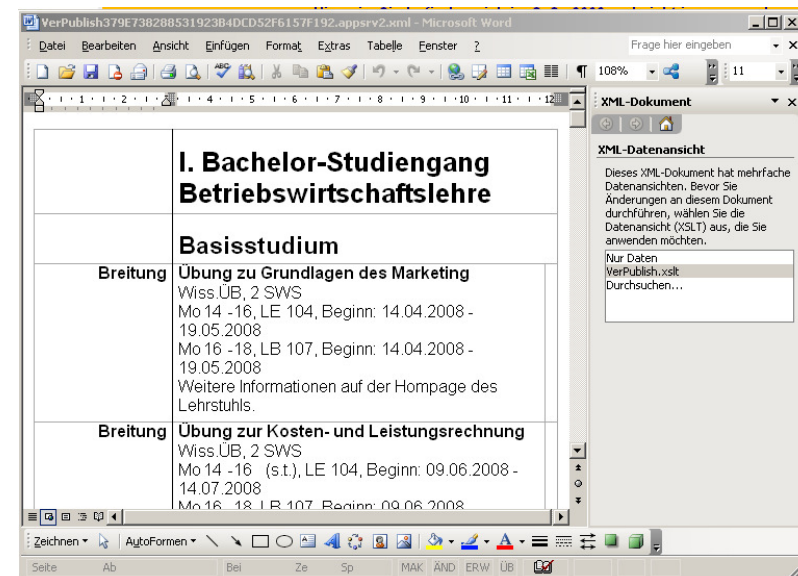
VerPublish379E738288531923B4DCD52F6157F192.appsrv2.xml - Microsoft Word

Datei Bearbeiten Ansicht Einfügen Format Extras Tabelle Fenster ?

Frage hier eingeben

108% 11

XML-Dokument

XML-Datenansicht

Dieses XML-Dokument hat mehrfache Datenansichten. Bevor Sie Änderungen an diesem Dokument durchführen, wählen Sie die Datenansicht (XSLT) aus, die Sie anwenden möchten.

Nur Daten
VerPublish.xslt
Durchsuchen...

I. Bachelor-Studiengang Betriebswirtschaftslehre

Basisstudium

| Breitung | Übung zu Grundlagen des Marketing<br>Wiss.ÜB, 2 SWS<br>Mo 14 -16, LE 104, Beginn: 14.04.2008 - 19.05.2008<br>Mo 16 -18, LB 107, Beginn: 14.04.2008 - 19.05.2008<br>Weitere Informationen auf der Hompage des Lehrstuhls. |
|---|---|
| Breitung | Übung zur Kosten- und Leistungsrechnung<br>Wiss.ÜB, 2 SWS<br>Mo 14 -16 (s.t.), LE 104, Beginn: 09.06.2008 - 14.07.2008<br>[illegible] |

Zeichnen AutoFormen

Seite Ab Bei Ze Sp MAK ÄND ERW ÜB